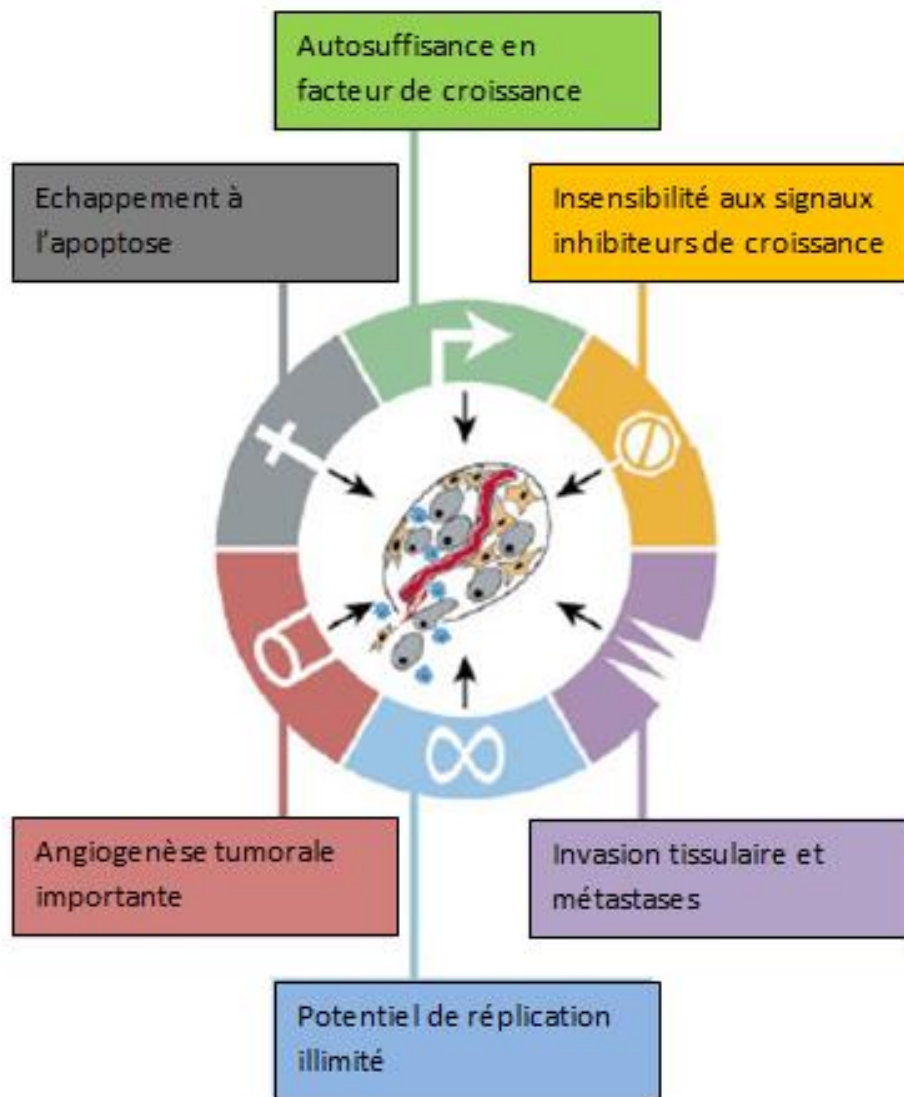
Autosuffisance en facteur de croissance

Echappement à l'apoptose

Insensibilité aux signaux inhibiteurs de croissance

Angiogenèse tumorale importante

Invasion tissulaire et métastases

Potentiel de réplication illimité